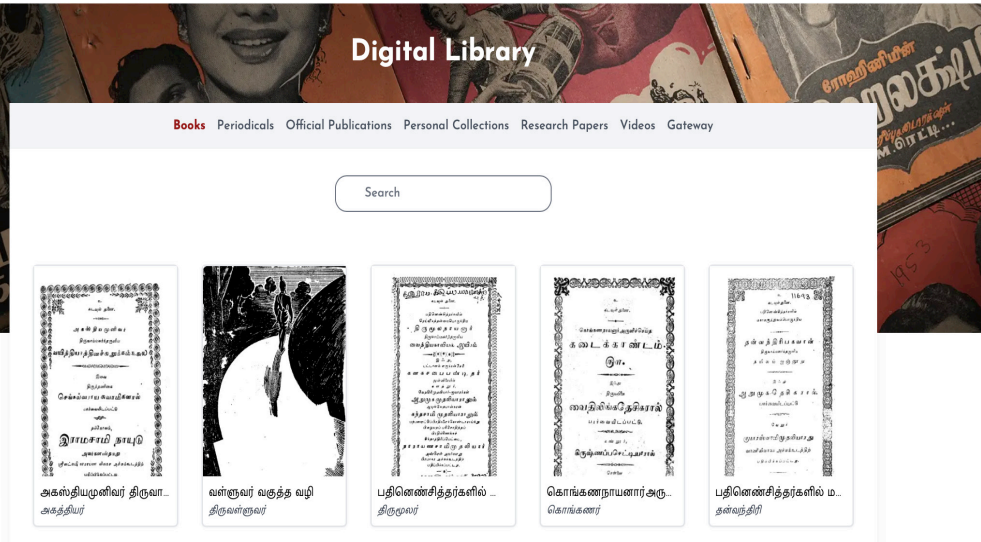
Digital Library

Books Periodicals Official Publications Personal Collections Research Papers Videos Gateway

Search

அகஸ்தியமுனிவர் திருவா...
அகத்தியர்

வள்ளுவர் வகுத்த வழி
திருவள்ளுவர்

பதினெண்சித்தர்களில் ...
திருமூலர்

கொங்கணநாயனார் அரு...
கொங்கணர்

பதினெண்சித்தர்களில் ம...
தன்வந்திரி